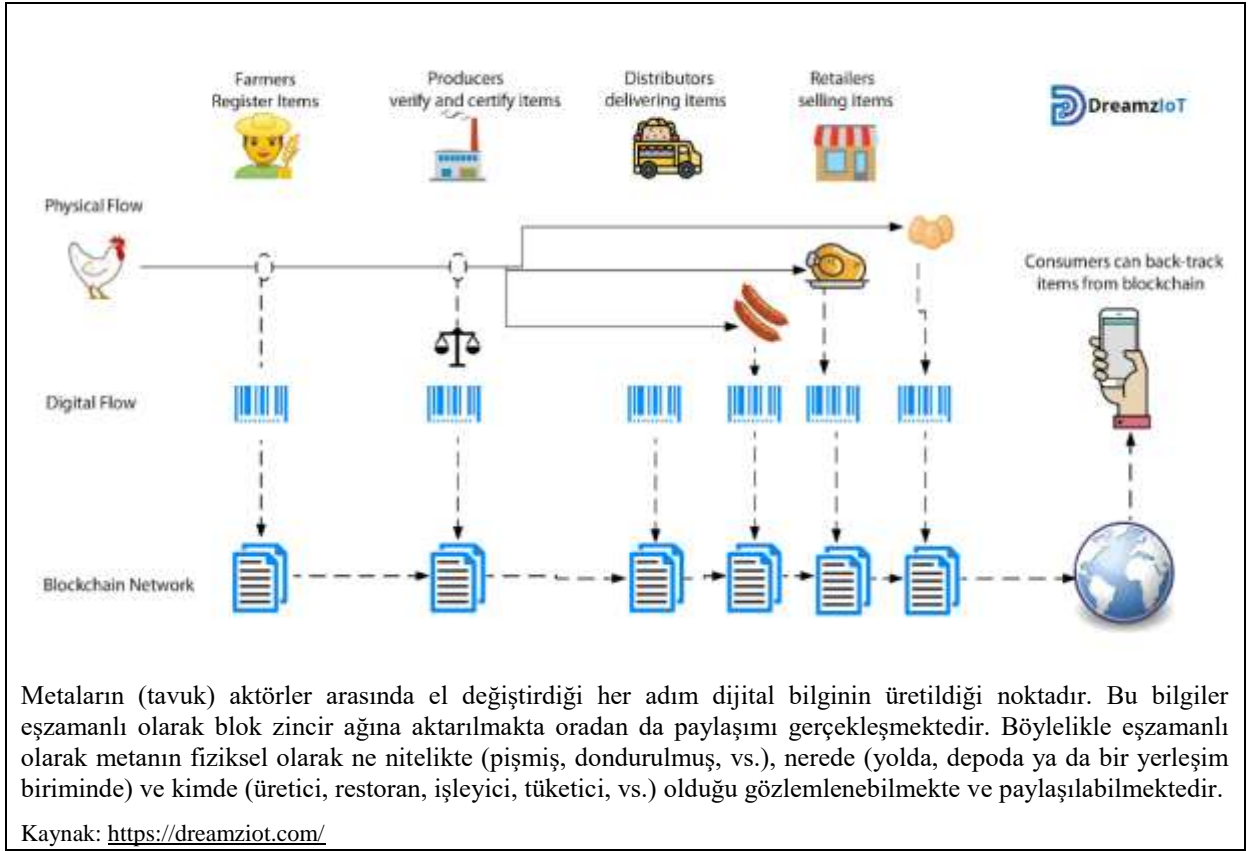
Farmers
Register Items

Producers
verify and certify items

Distributors
delivering items

Retailers
selling items

DreamzIoT

Physical Flow

Consumers can back-track items from blockchain

Digital Flow

Blockchain Network

Metaların (tavuk) aktörler arasında el değiştirdiği her adım dijital bilginin üretildiği noktadır. Bu bilgiler eşzamanlı olarak blok zincir ağına aktarılmakta oradan da paylaşımı gerçekleşmektedir. Böylelikle eşzamanlı olarak metanın fiziksel olarak ne nitelikte (pişmiş, dondurulmuş, vs.), nerede (yolda, depoda ya da bir yerleşim biriminde) ve kimde (üretici, restoran, işleyici, tüketici, vs.) olduğu gözlemlenebilmekte ve paylaşılabilmektedir.

Kaynak: https://dreamziot.com/